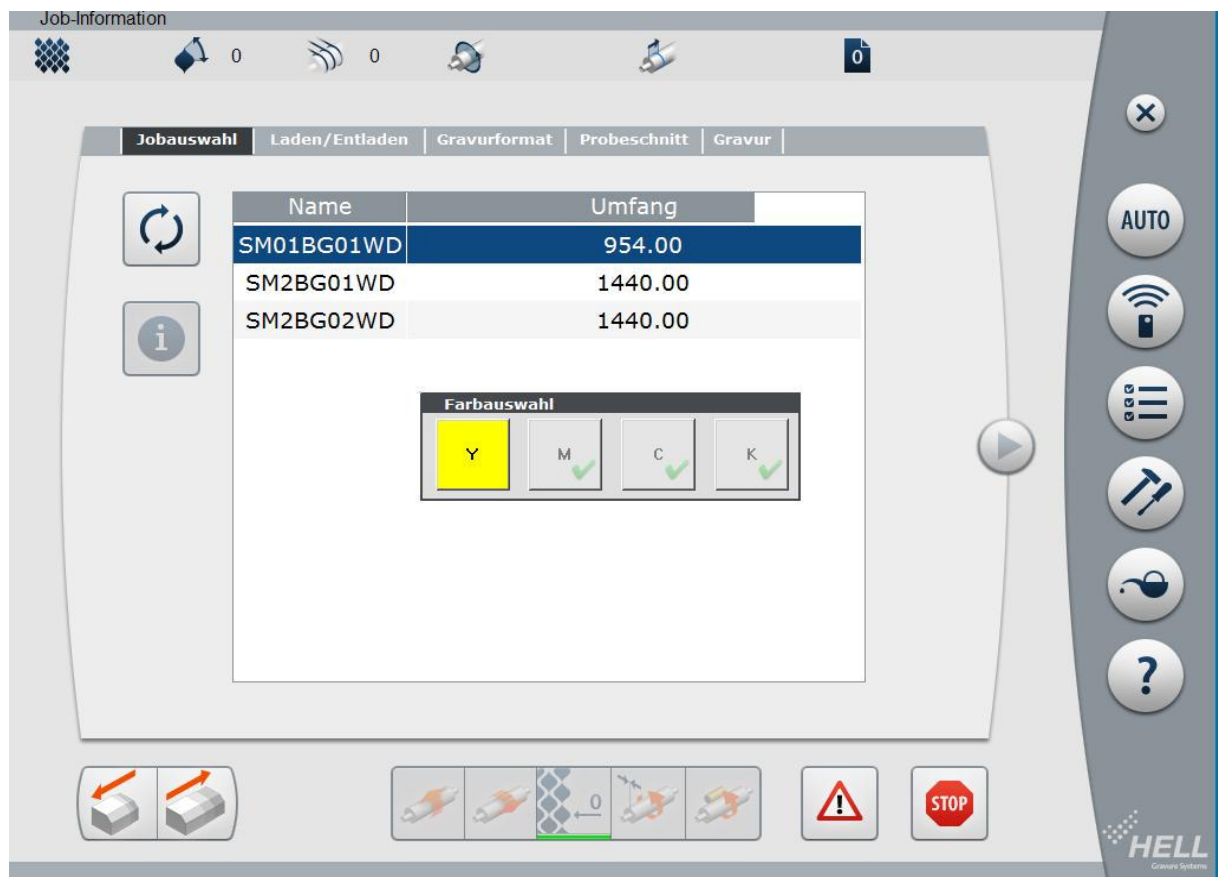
Job-Information

0 0 0

Jobauswahl | Laden/Entladen | Gravurformat | Probeschnitt | Gravur

| Name | Umfang |
|---|---|
| SM01BG01WD | 954.00 |
| SM2BG01WD | 1440.00 |
| SM2BG02WD | 1440.00 |

Farbauswahl
Y M C K

AUTO

?

0

STOP

HELL
Gravure Systems